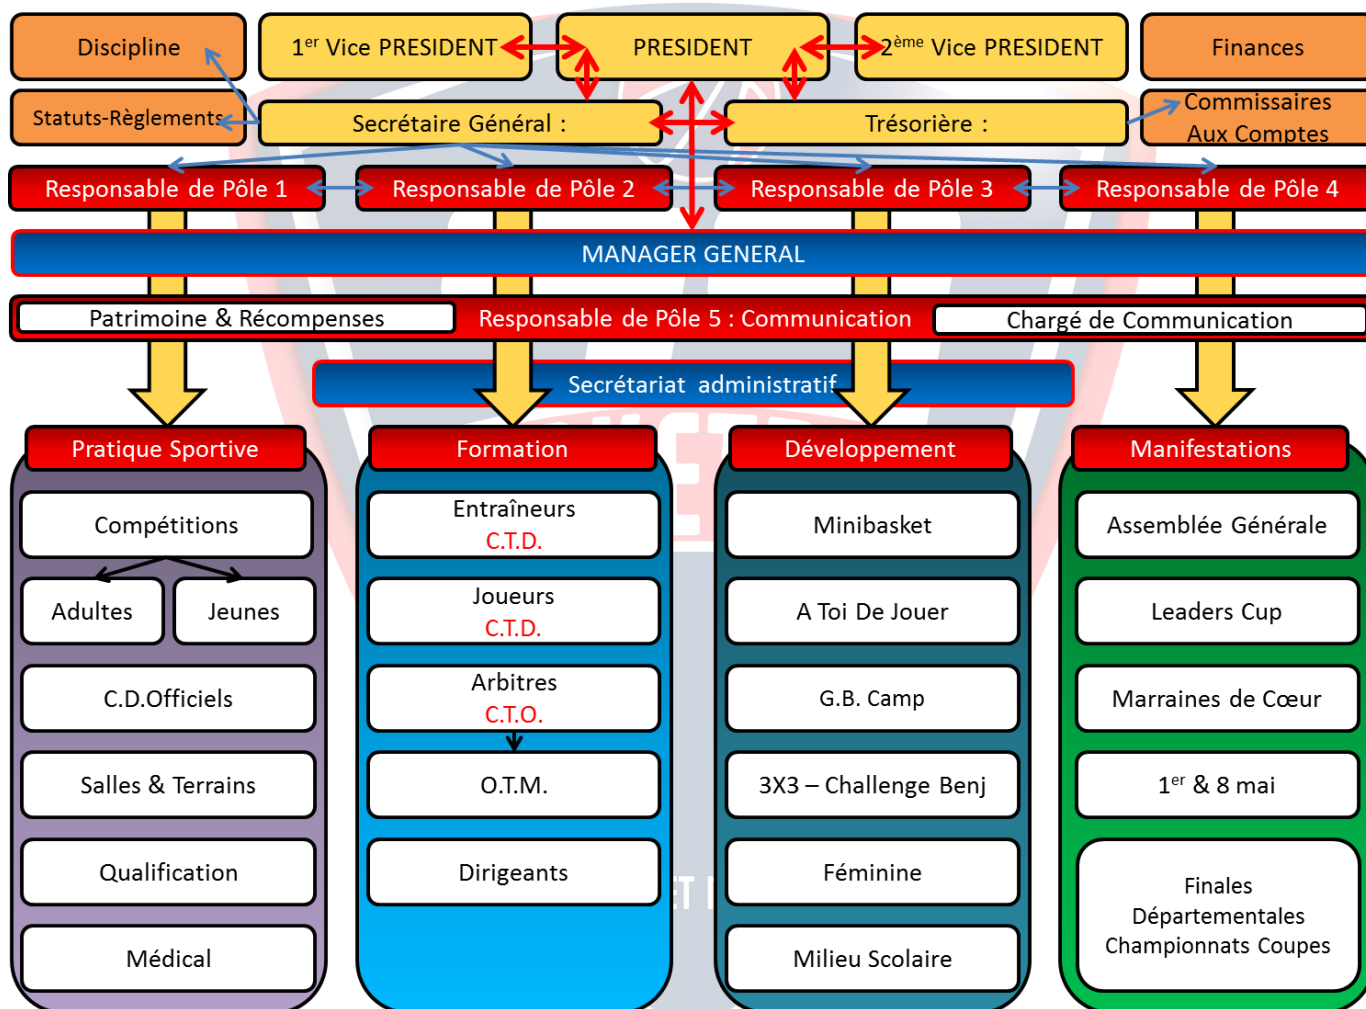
Discipline

1$^{er}$ Vice PRESIDENT

PRESIDENT

2$^{ème}$ Vice PRESIDENT

Finances

Statuts-Règlements

Secrétaire Général :

Trésorière :

Commissaires Aux Comptes

Responsable de Pôle 1

Responsable de Pôle 2

Responsable de Pôle 3

Responsable de Pôle 4

MANAGER GENERAL

Patrimoine & Récompenses

Responsable de Pôle 5 : Communication

Chargé de Communication

Secrétariat administratif

Pratique Sportive

Compétitions

Adultes

Jeunes

C.D.Officiels

Salles & Terrains

Qualification

Médical

Formation

Entraîneurs
C.T.D.

Joueurs
C.T.D.

Arbitres
C.T.O.

O.T.M.

Dirigeants

Développement

Minibasket

A Toi De Jouer

G.B. Camp

3X3 – Challenge Benj

Féminine

Milieu Scolaire

Manifestations

Assemblée Générale

Leaders Cup

Marraines de Cœur

1$^{er}$ & 8 mai

Finales Départementales Championnats Coupes